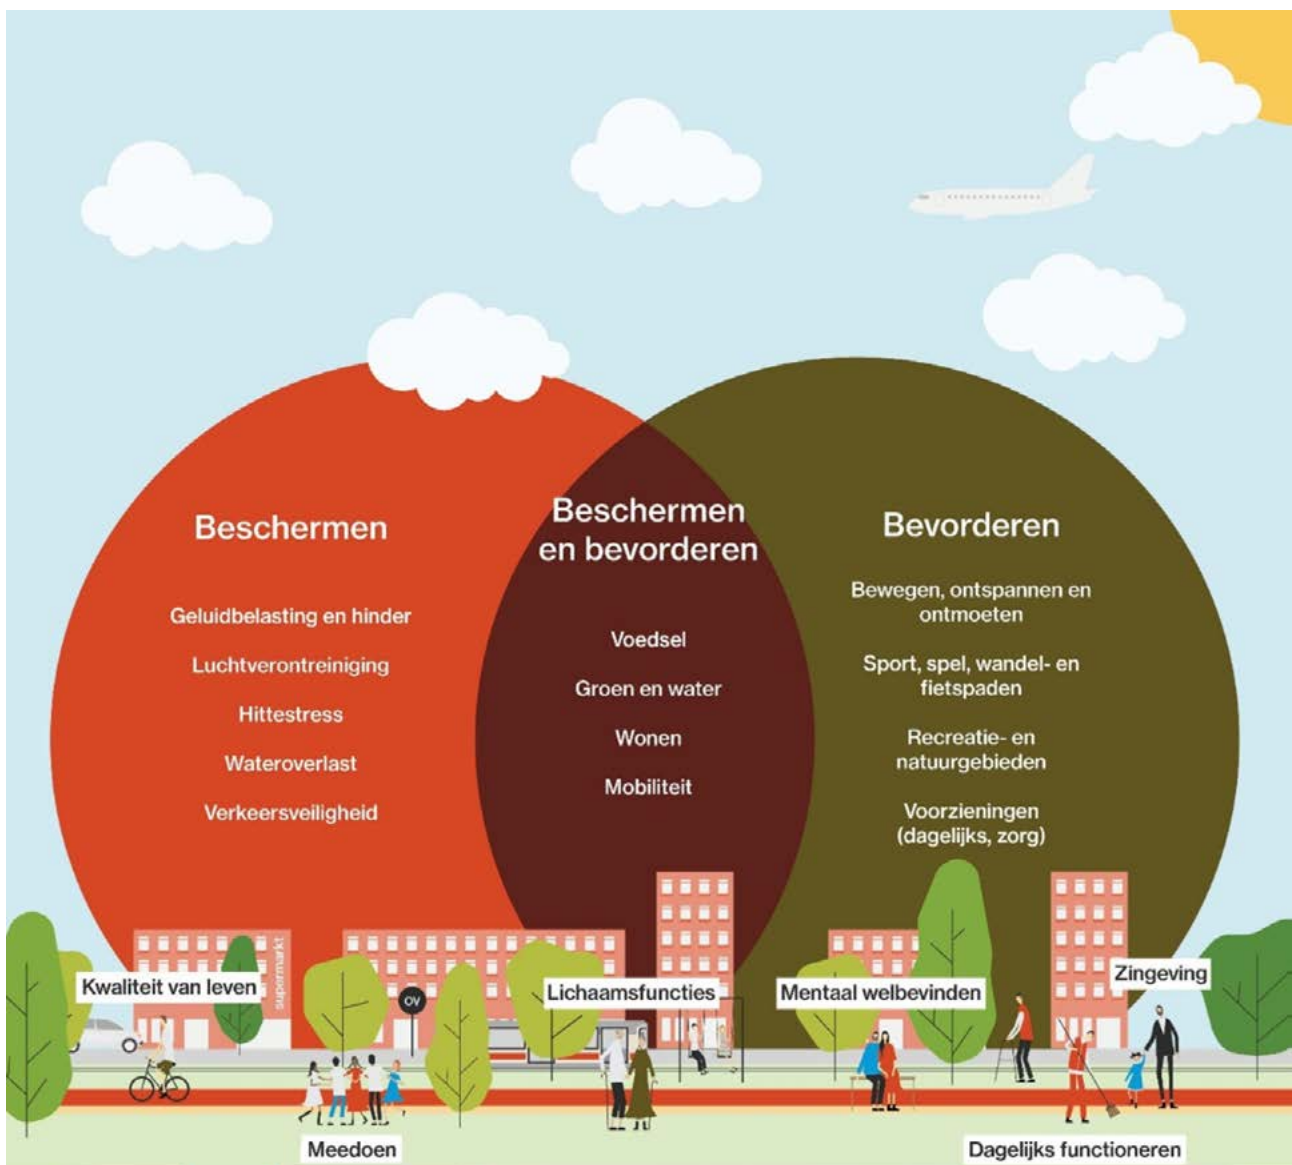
Beschermen

Geluidbelasting en hinder

Luchtverontreiniging

Hittestress

Wateroverlast

Verkeersveiligheid

Beschermen en bevorderen

Voedsel

Groen en water

Wonen

Mobiliteit

Bevorderen

Bewegen, ontspannen en ontmoeten

Sport, spel, wandel- en fietspaden

Recreatie- en natuurgebieden

Voorzieningen (dagelijks, zorg)

Kwaliteit van leven

supermarkt

OV

Lichaamsfuncties

Mentaal welbevinden

Zingeving

Meedoen

Dagelijks functioneren